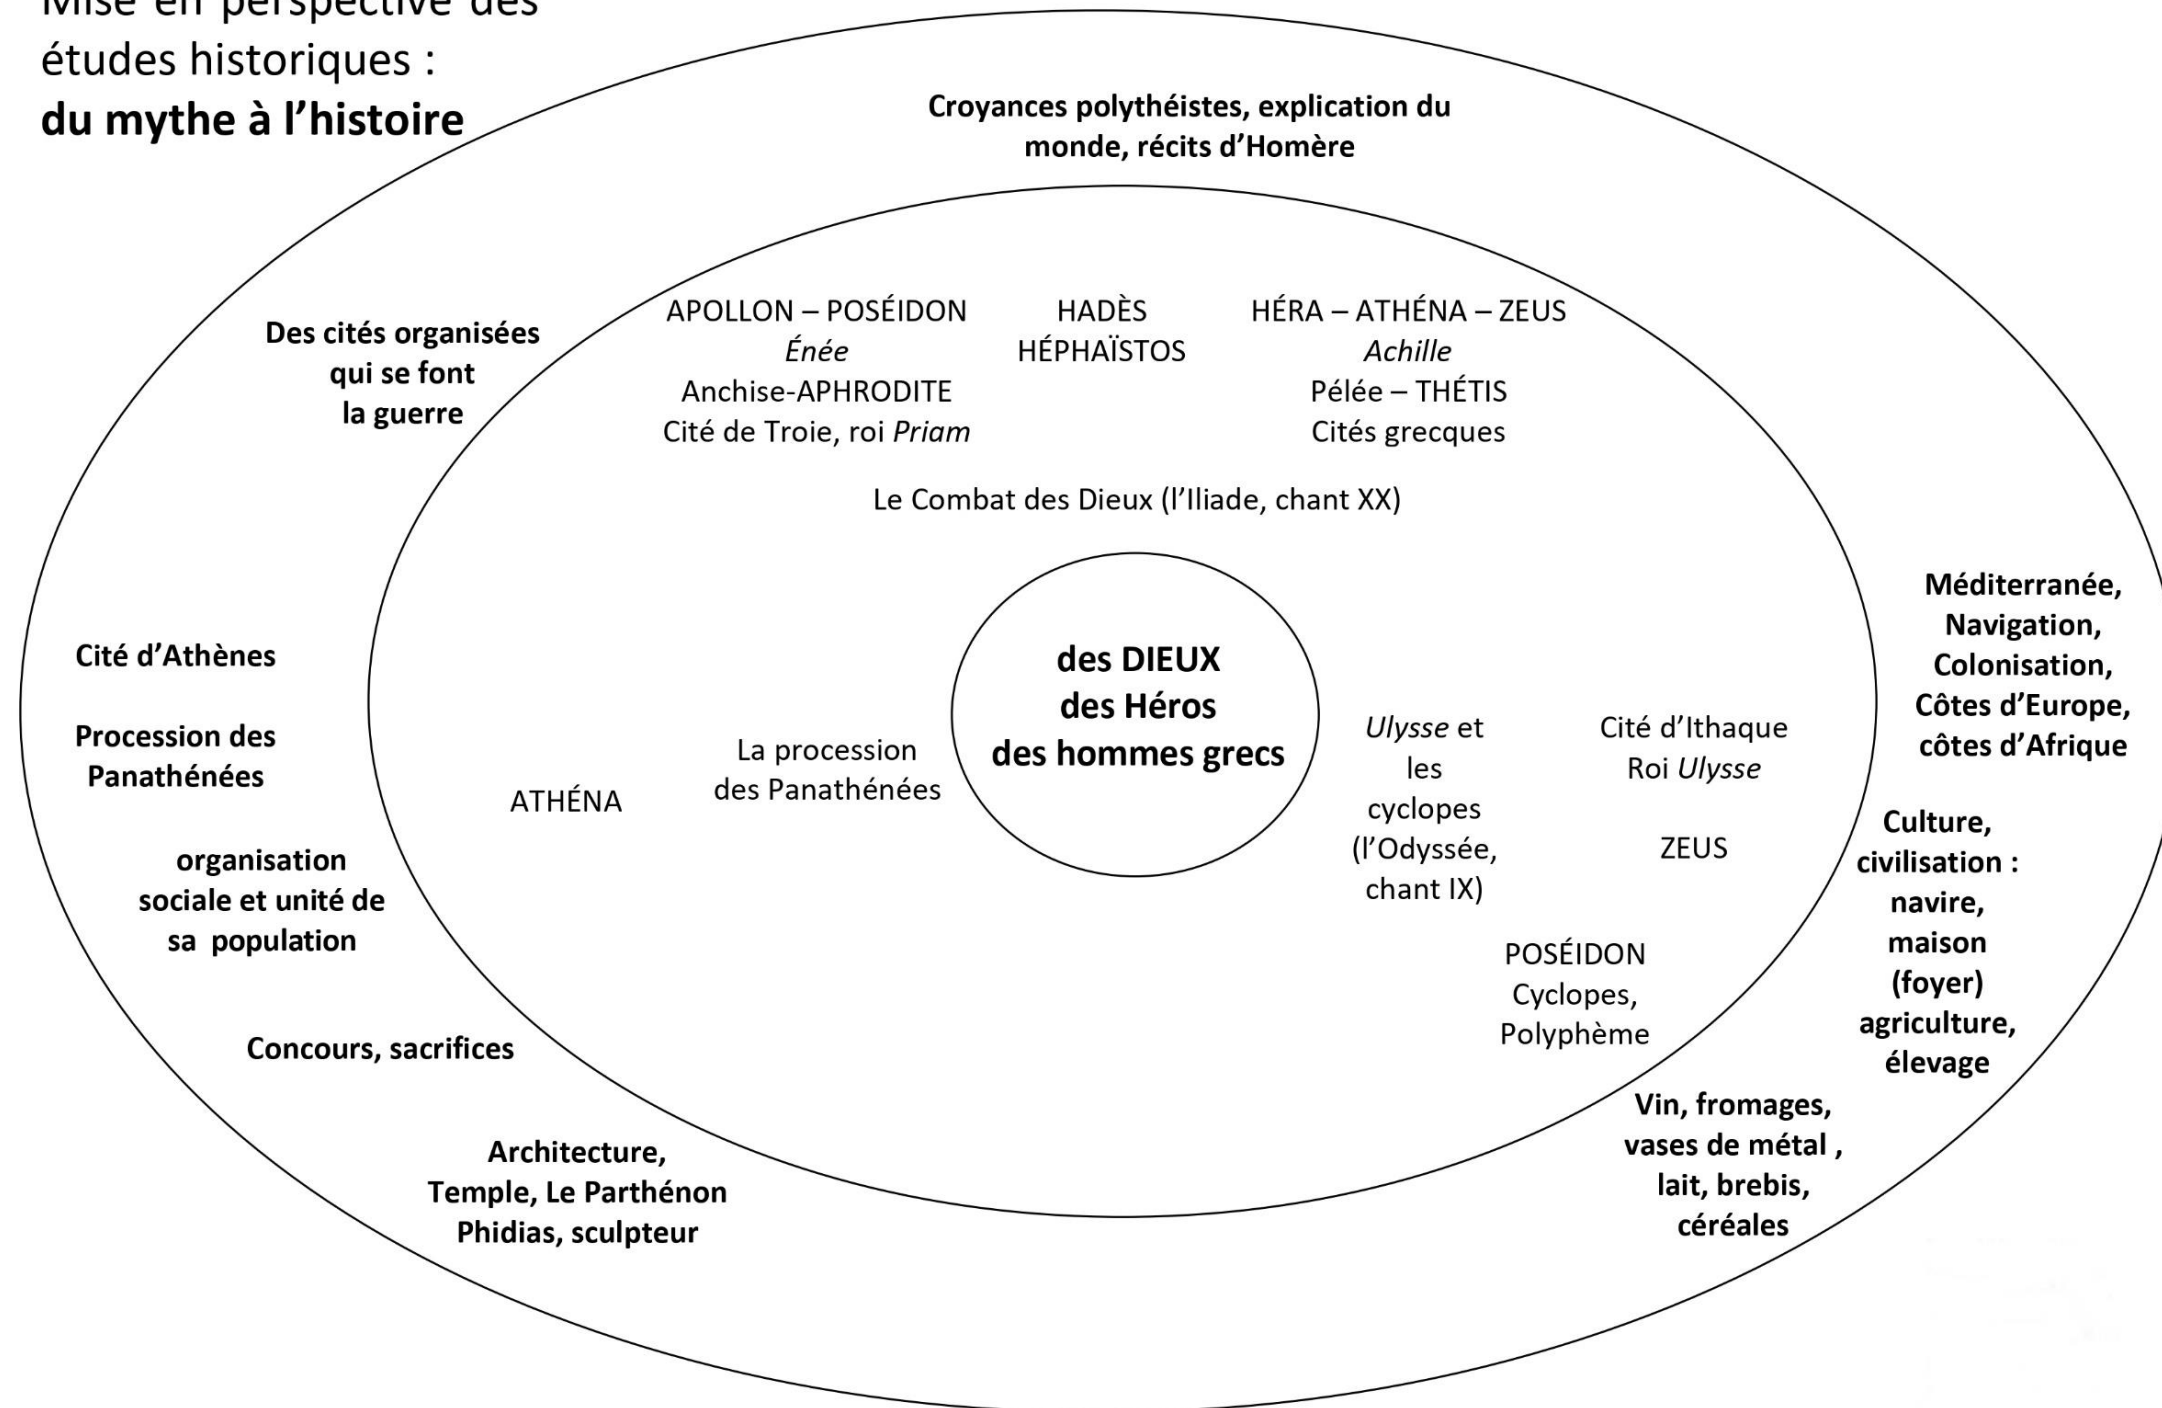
Mise en perspective des études historiques :
**du mythe à l'histoire**

**Croyances polythéistes, explication du monde, récits d'Homère**

**Des cités organisées qui se font la guerre**

APOLLON – POSÉIDON
*Énée*
Anchise-APHRODITE
Cité de Troie, roi *Priam*

HADÈS
HÉPHAÏSTOS

HÉRA – ATHÉNA – ZEUS
*Achille*
Pélée – THÉTIS
Cités grecques

Le Combat des Dieux (l'Iliade, chant XX)

**Méditerranée, Navigation, Colonisation, Côtes d'Europe, côtes d'Afrique**

**Cité d'Athènes**

**Procession des Panathénées**

**des DIEUX**
**des Héros**
**des hommes grecs**

ATHÉNA

La procession des Panathénées

*Ulysse* et les cyclopes (l'Odyssée, chant IX)

Cité d'Ithaque
Roi *Ulysse*

ZEUS

**Culture, civilisation : navire, maison (foyer) agriculture, élevage**

**organisation sociale et unité de sa population**

POSÉIDON
Cyclopes,
Polyphème

**Concours, sacrifices**

**Vin, fromages, vases de métal , lait, brebis, céréales**

**Architecture, Temple, Le Parthénon Phidias, sculpteur**